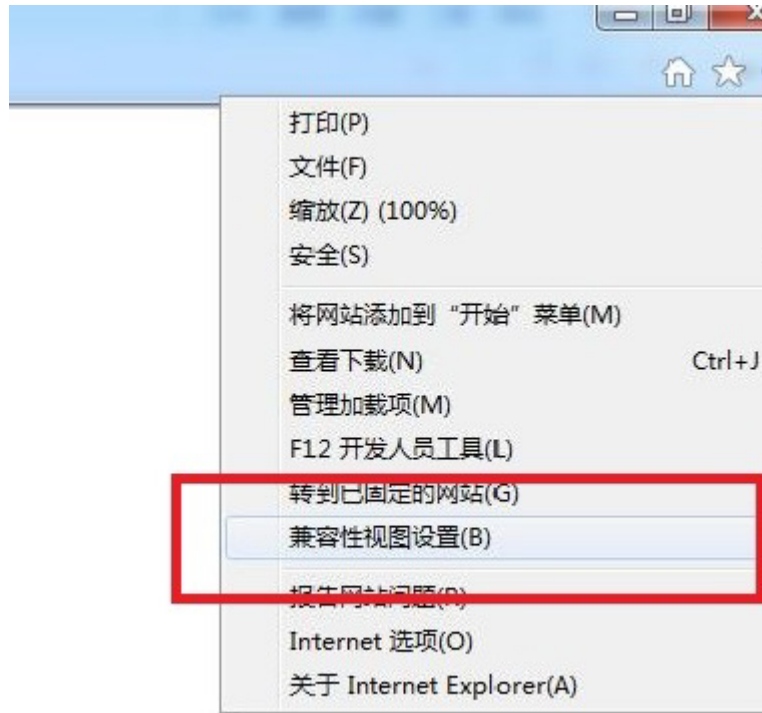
打印(P)
文件(F)
缩放(Z) (100%)
安全(S)

将网站添加到“开始”菜单(M)
查看下载(N) Ctrl+J
管理加载项(M)
F12 开发人员工具(L)
转到已固定的网站(G)
兼容性视图设置(B)

报告网站问题(R)
Internet 选项(O)
关于 Internet Explorer(A)